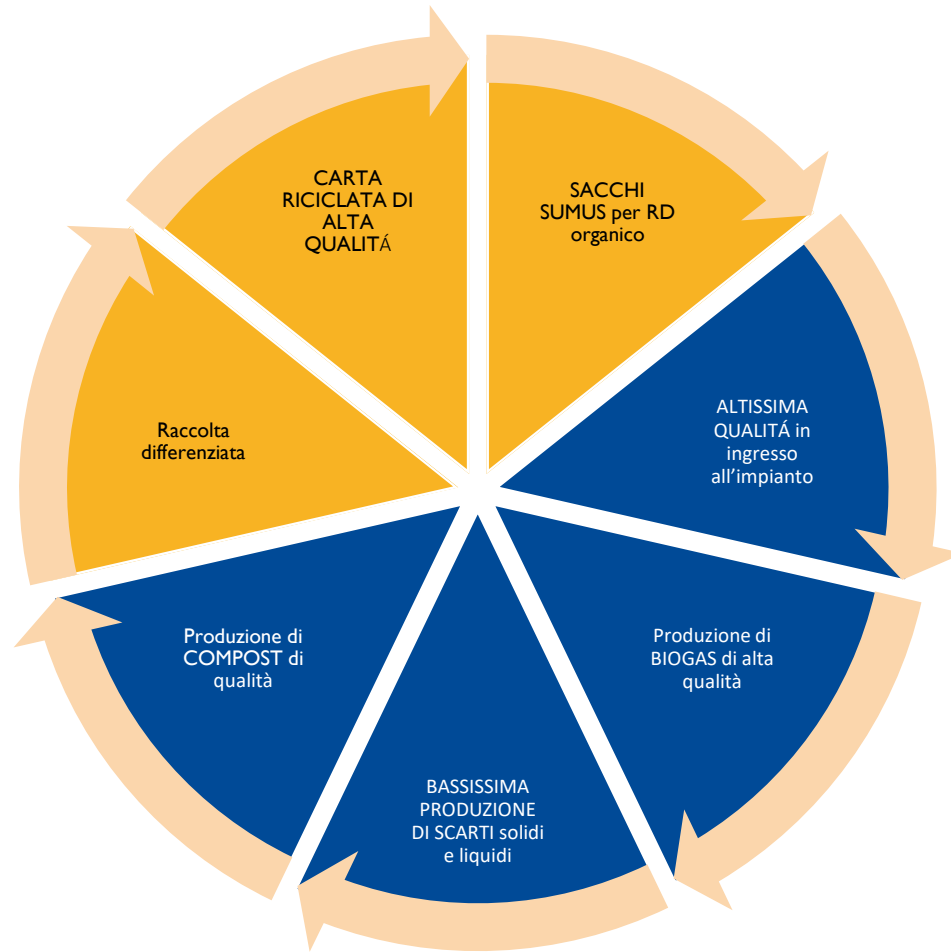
CARTA RICICLATA DI ALTA QUALITÁ

SACCHI SUMUS per RD organico

ALTISSIMA QUALITÁ in ingresso all'impianto

Produzione di BIOGAS di alta qualità

BASSISSIMA PRODUZIONE DI SCARTI solidi e liquidi

Produzione di COMPOST di qualità

Raccolta differenziata